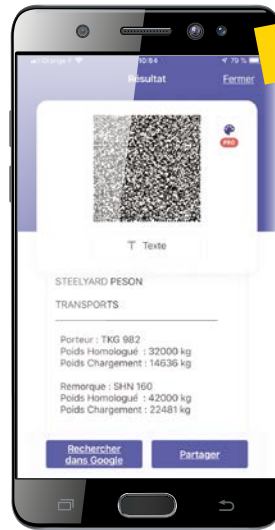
Orange F 10:54 79 %

Resultat

Fermer

PRO

Texte

STEELYARD PESON

TRANSPORTS

Porteur : TKG 982
Poids Homologué : 32000 kg
Poids Chargement : 14636 kg

Remorque : SHN 160
Poids Homologué : 42000 kg
Poids Chargement : 22481 kg

Rechercher dans Google

Partager